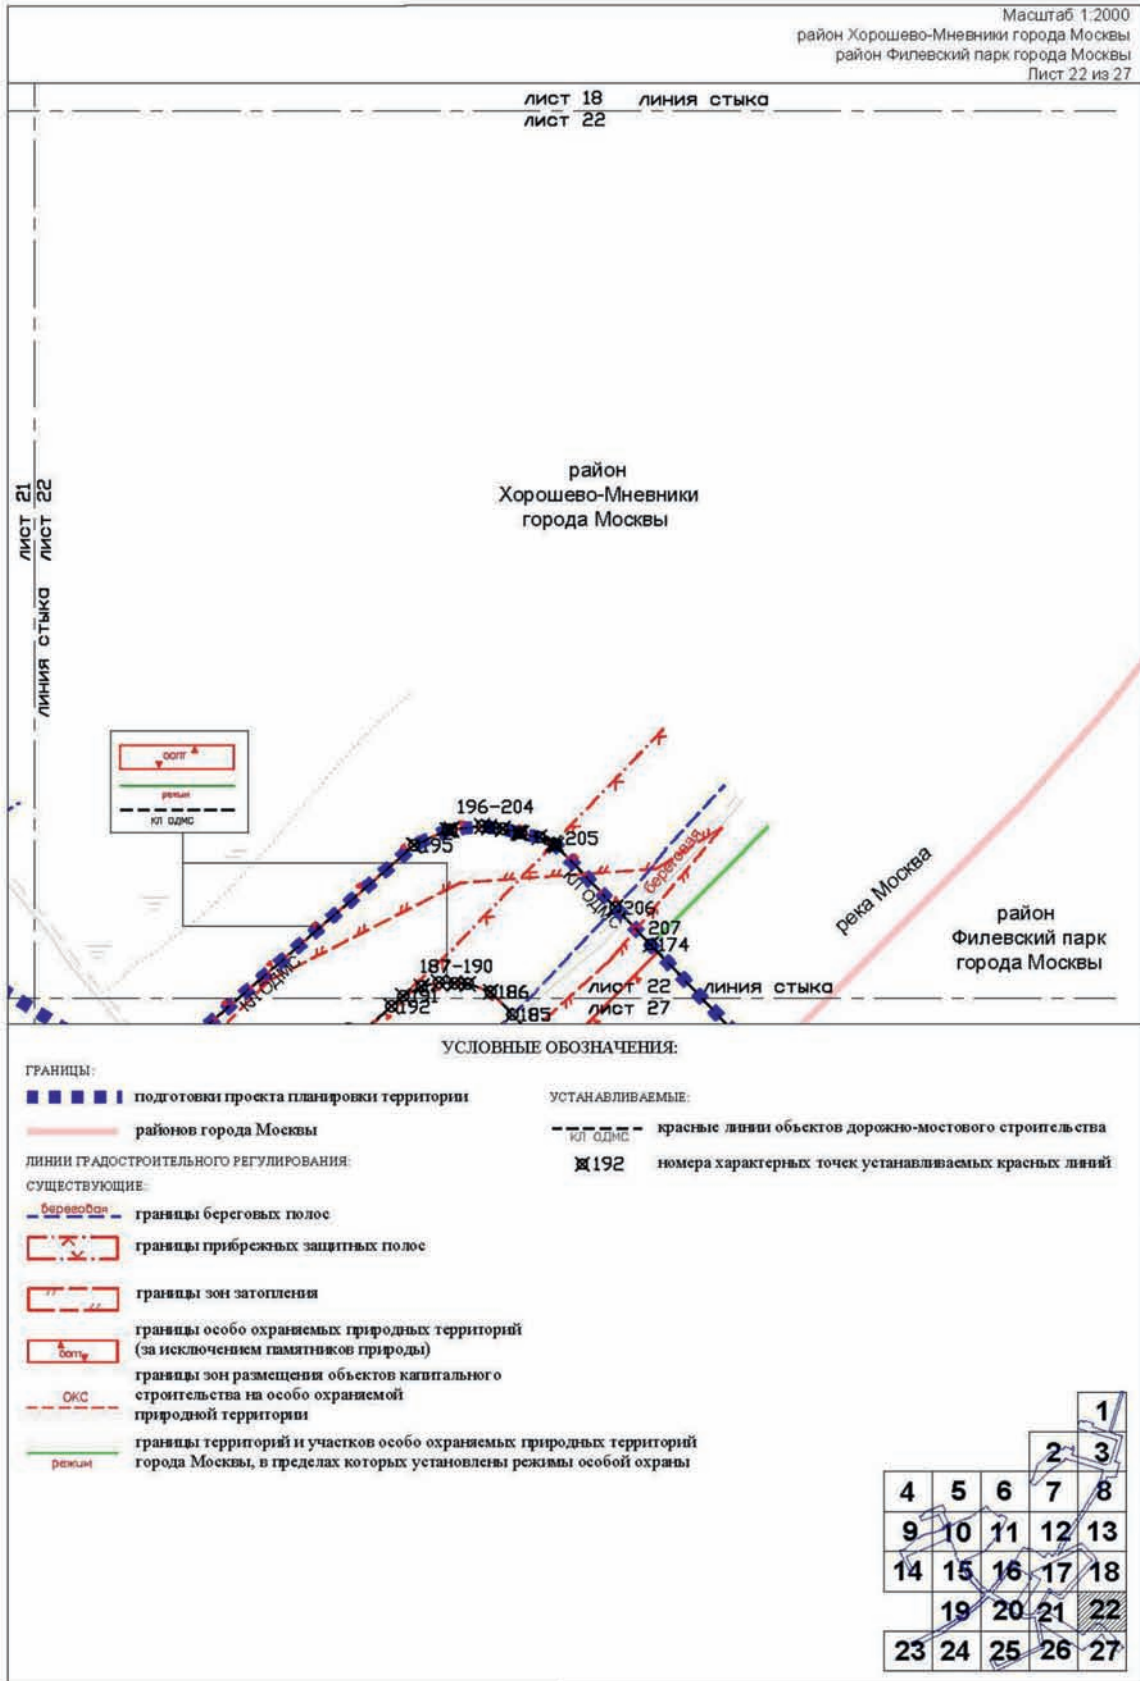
Масштаб 1:2000
район Хорошево-Мневники города Москвы
район Филевский парк города Москвы
Лист 22 из 27

лист 18 линия стыка
лист 22

лист 21 лист 22
линия стыка

район
Хорошево-Мневники
города Москвы

оопт
режим
КЛ ОДМС

196-204
195
205
береговая
КЛ ОДМС
206
207
174
187-190
191
186
192
185
КЛ ОДМС
лист 22 линия стыка
лист 27

река Москва

район
Филевский парк
города Москвы

УСЛОВНЫЕ ОБОЗНАЧЕНИЯ:

ГРАНИЦЫ:
подготовки проекта планировки территории
районов города Москвы

ЛИНИИ ГРАДОСТРОИТЕЛЬНОГО РЕГУЛИРОВАНИЯ:
СУЩЕСТВУЮЩИЕ:
береговая — границы береговых полос
границы прибрежных защитных полос
границы зон затопления
оопт — границы особо охраняемых природных территорий (за исключением памятников природы)
ОКС — границы зон размещения объектов капитального строительства на особо охраняемой природной территории
режим — границы территорий и участков особо охраняемых природных территорий города Москвы, в пределах которых установлены режимы особой охраны

УСТАНАВЛИВАЕМЫЕ:
КЛ ОДМС — красные линии объектов дорожно-мостового строительства
192 — номера характерных точек устанавливаемых красных линий

| | | | | | 1 |
| | | | | 2 | 3 |
| 4 | 5 | 6 | 7 | 8 | |
| 9 | 10 | 11 | 12 | 13 | |
| 14 | 15 | 16 | 17 | 18 | |
| | 19 | 20 | 21 | 22 | |
| 23 | 24 | 25 | 26 | 27 | |